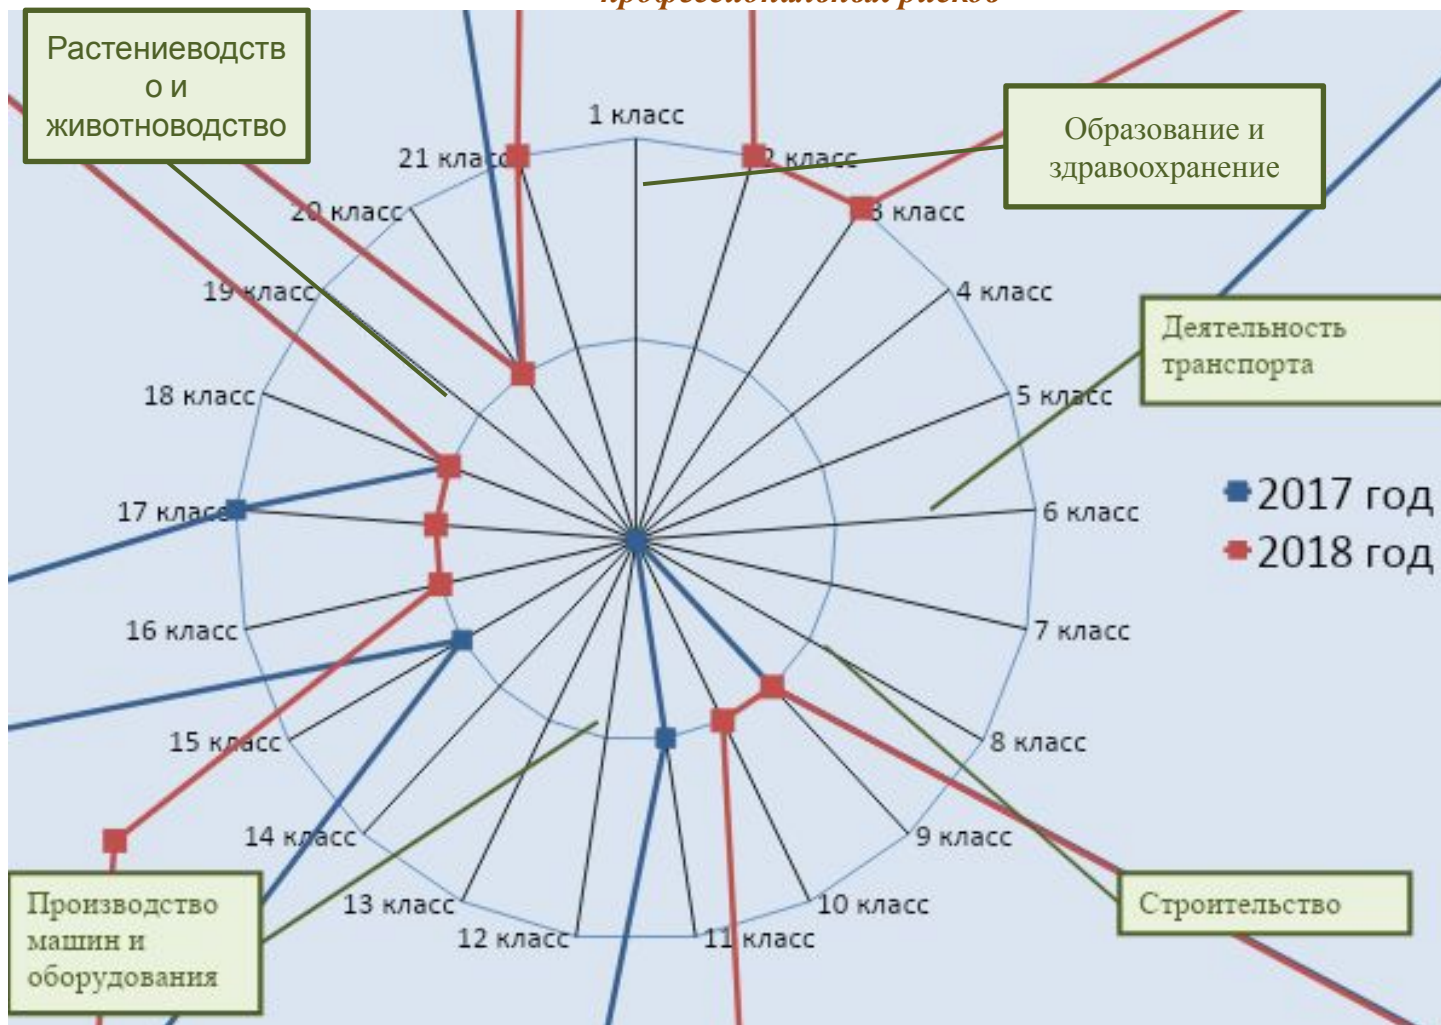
профессиональный риско

Растениеводство и животноводство

Образование и здравоохранение

Деятельность транспорта

Производство машин и оборудования

Строительство

1 класс
2 класс
3 класс
4 класс
5 класс
6 класс
7 класс
8 класс
9 класс
10 класс
11 класс
12 класс
13 класс
14 класс
15 класс
16 класс
17 класс
18 класс
19 класс
20 класс
21 класс

2017 год
2018 год